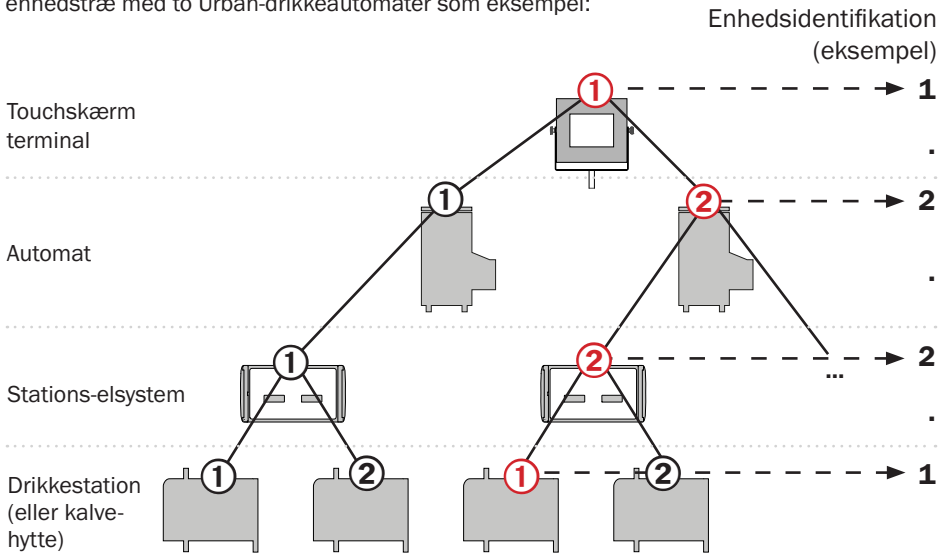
enhedstræ med to Urban-drikkeautomater som eksempel:

Enhedsidentifikation (eksempel)

Touchskærm terminal

Automat

Stations-elsystem

Drikkestation (eller kalvehytte)

1

1 2

1 2

1 2 1 2

...

1
.
2
.
2
.
1